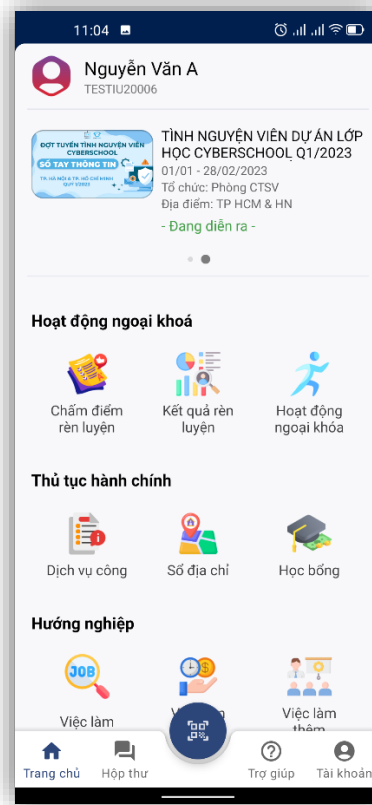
11:04

Nguyễn Văn A
TESTIU20006

ĐỢT TUYỂN TÌNH NGUYỆN VIÊN CYBERSCHOOL
SỔ TAY THÔNG TIN
TP. HÀ NỘI & TP. HỒ CHÍ MINH QUÝ 1/2023

TÌNH NGUYỆN VIÊN DỰ ÁN LỚP HỌC CYBERSCHOOL Q1/2023
01/01 - 28/02/2023
Tổ chức: Phòng CTSV
Địa điểm: TP HCM & HN
- Đang diễn ra -

Hoạt động ngoại khoá

Chấm điểm rèn luyện
Kết quả rèn luyện
Hoạt động ngoại khóa

Thủ tục hành chính

Dịch vụ công
Sổ địa chỉ
Học bổng

Hướng nghiệp

JOB
Việc làm
V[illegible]
Việc làm thêm

Trang chủ
Hộp thư
Trợ giúp
Tài khoản